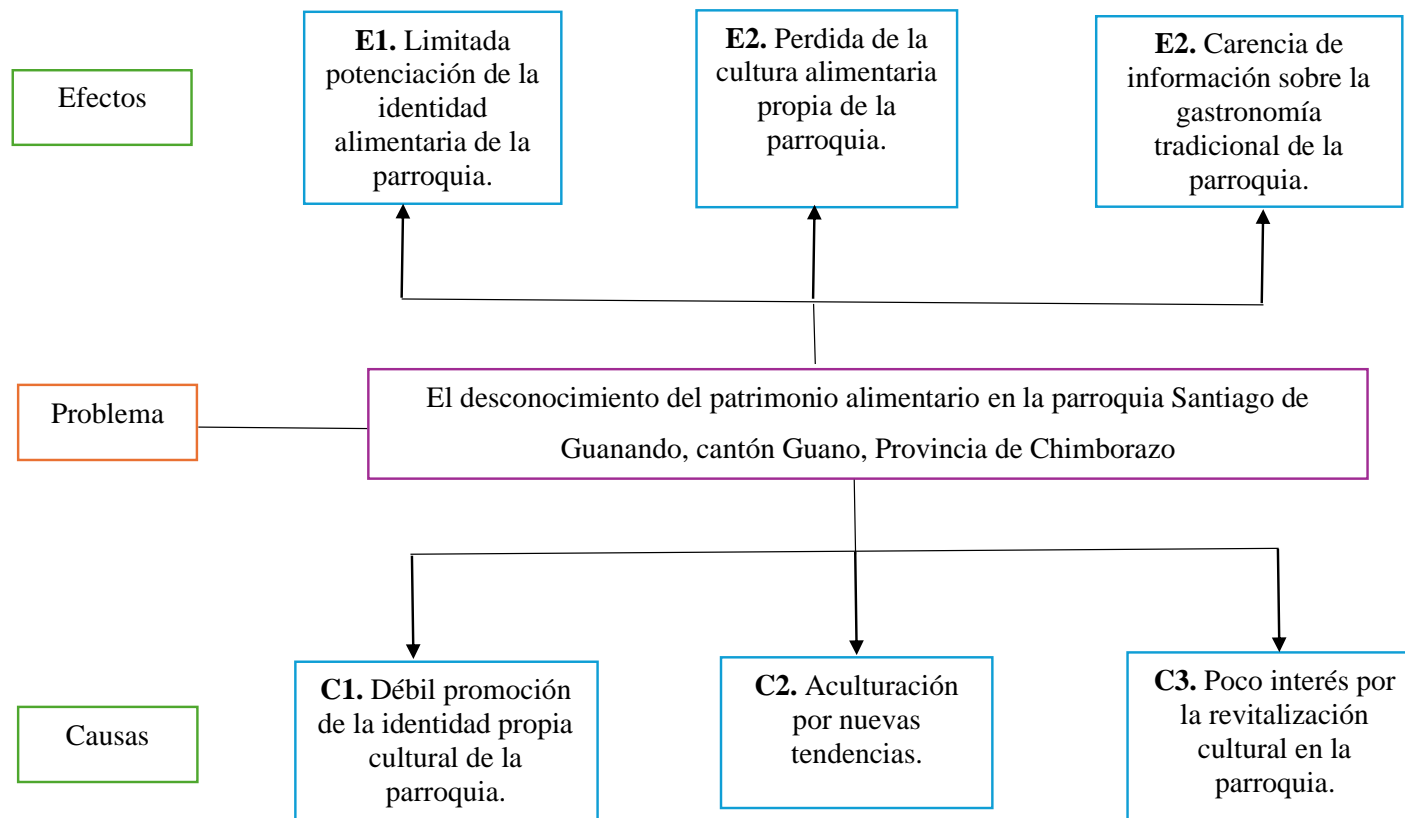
Efectos

**E1.** Limitada potenciación de la identidad alimentaria de la parroquia.

**E2.** Perdida de la cultura alimentaria propia de la parroquia.

**E2.** Carencia de información sobre la gastronomía tradicional de la parroquia.

Problema

El desconocimiento del patrimonio alimentario en la parroquia Santiago de Guanando, cantón Guano, Provincia de Chimborazo

Causas

**C1.** Débil promoción de la identidad propia cultural de la parroquia.

**C2.** Aculturación por nuevas tendencias.

**C3.** Poco interés por la revitalización cultural en la parroquia.